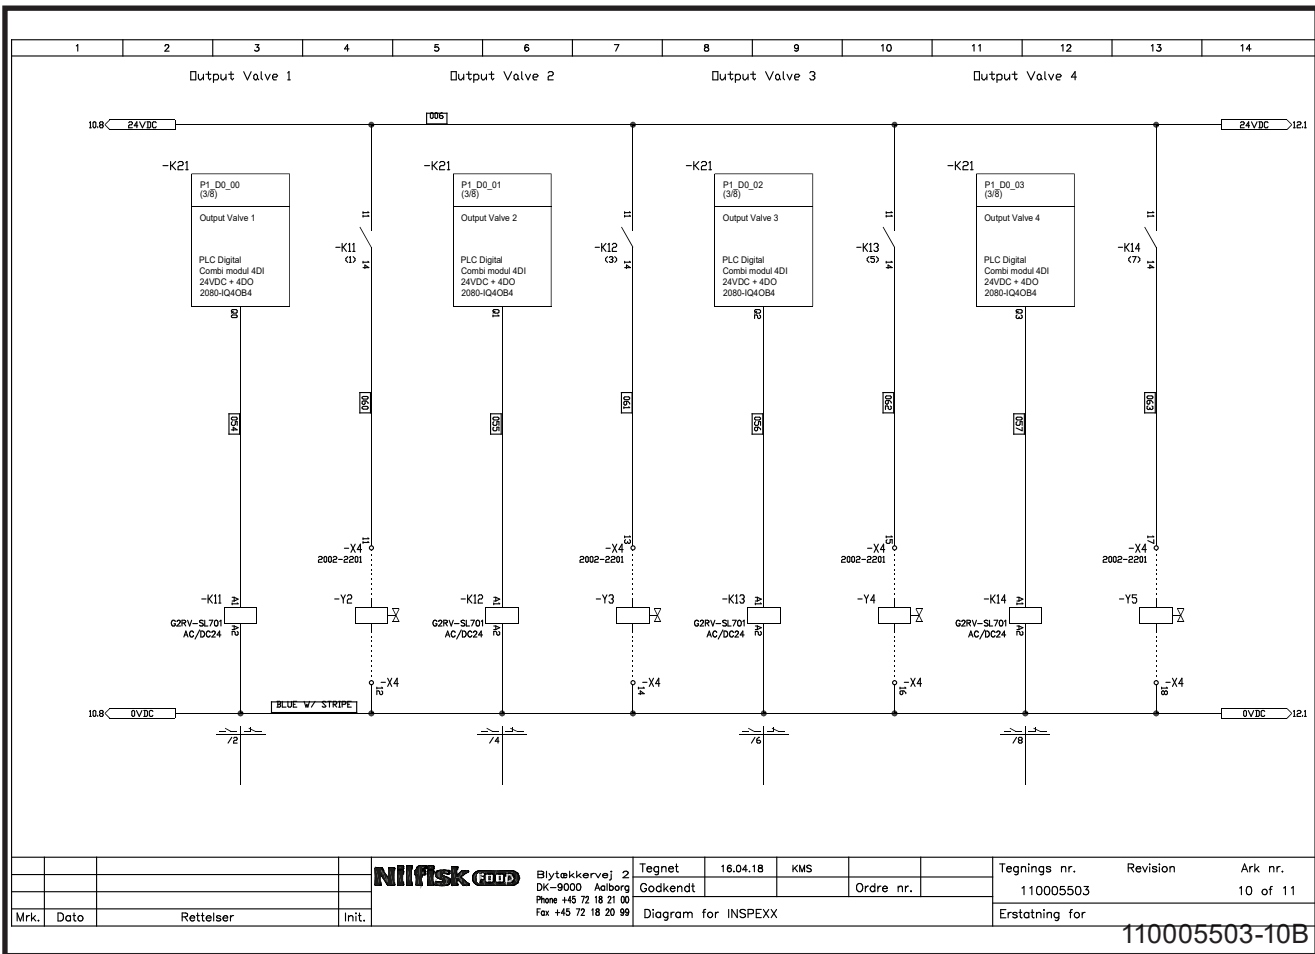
1 2 3 4 5 6 7 8 9 10 11 12 13 14

Output Valve 1

Output Valve 2

Output Valve 3

Output Valve 4

10.8 24VDC

006

24VDC 12.1

-K21

P1_D0_00
(3/8)

Output Valve 1

PLC Digital
Combi modul 4DI
24VDC + 4DO
2080-IQ4OB4

00

054

11

-K11
(1)

14

060

-X4 11
2002-2201

-K11 A1
G2RV-SL701
AC/DC24 A2

-Y2

-X4
12

-K21

P1_D0_01
(3/8)

Output Valve 2

PLC Digital
Combi modul 4DI
24VDC + 4DO
2080-IQ4OB4

01

055

11

-K12
(3)

14

061

-X4 13
2002-2201

-K12 A1
G2RV-SL701
AC/DC24 A2

-Y3

-X4
14

-K21

P1_D0_02
(3/8)

Output Valve 3

PLC Digital
Combi modul 4DI
24VDC + 4DO
2080-IQ4OB4

02

056

11

-K13
(5)

14

062

-X4 15
2002-2201

-K13 A1
G2RV-SL701
AC/DC24 A2

-Y4

-X4
16

-K21

P1_D0_03
(3/8)

Output Valve 4

PLC Digital
Combi modul 4DI
24VDC + 4DO
2080-IQ4OB4

03

057

11

-K14
(7)

14

063

-X4 17
2002-2201

-K14 A1
G2RV-SL701
AC/DC24 A2

-Y5

-X4
18

10.8 0VDC

BLUE W/ STRIPE

0VDC 12.1

/2

/4

/6

/8

| Mrk. | Dato | Rettelser | Init. |
|---|---|---|---|

Nilfisk FOOD

Blytækkervej 2
DK-9000 Aalborg
Phone +45 72 18 21 00
Fax +45 72 18 20 99

| Tegnet | 16.04.18 | KMS | | |
|---|---|---|---|---|
| Godkendt | | | Ordre nr. | |
| Diagram for INSPEXX | | | | |

Tegnings nr.
110005503

Revision

Ark nr.
10 of 11

Erstatning for

110005503-10B